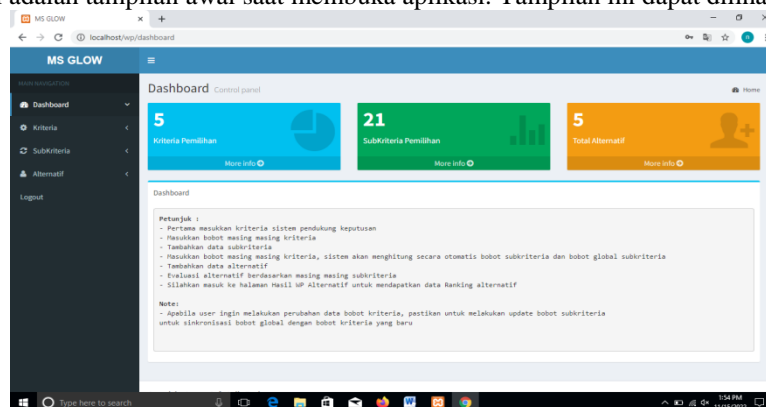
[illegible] adalah tampilan awal saat membuka aplikasi. Tampilan ini dapat dilihat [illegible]

MS GLOW
localhost/wp/dashboard

MS GLOW

MAIN NAVIGATION
Dashboard
Kriteria
SubKriteria
Alternatif
Logout

Dashboard Control panel
Home

5
Kriteria Pemilihan
More info

21
SubKriteria Pemilihan
More info

5
Total Alternatif
More info

Dashboard

Petunjuk :
- Pertama masukkan kriteria sistem pendukung keputusan
- Masukkan bobot masing masing kriteria
- Tambahkan data subkriteria
- Masukkan bobot masing masing kriteria, sistem akan menghitung secara otomatis bobot subkriteria dan bobot global subkriteria
- Tambahkan data alternatif
- Evaluasi alternatif berdasarkan masing masing subkriteria
- Silahkan masuk ke halaman Hasil WP Alternatif untuk mendapatkan data Ranking alternatif

Note:
- Apabila user ingin melakukan perubahan data bobot kriteria, pastikan untuk melakukan update bobot subkriteria untuk sinkronisasi bobot global dengan bobot kriteria yang baru

Type here to search
1:54 PM
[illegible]